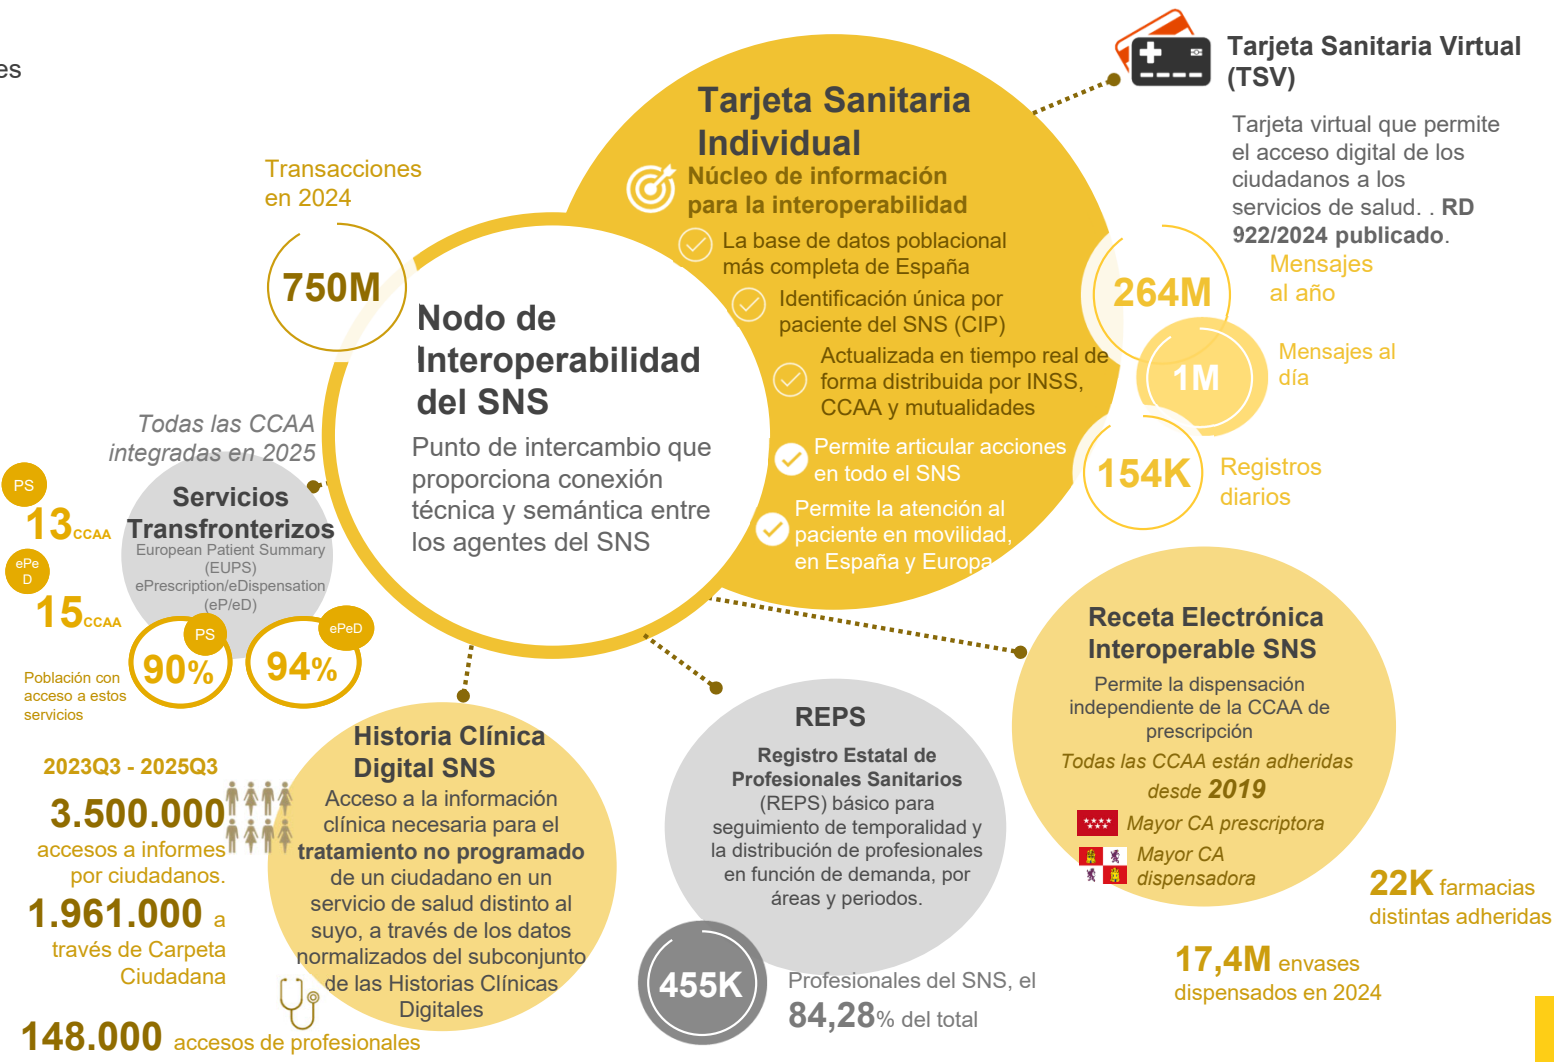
es

Tarjeta Sanitaria Individual
Núcleo de información para la interoperabilidad
La base de datos poblacional más completa de España
Identificación única por paciente del SNS (CIP)
Actualizada en tiempo real de forma distribuida por INSS, CCAA y mutualidades
Permite articular acciones en todo el SNS
Permite la atención al paciente en movilidad, en España y Europa

Tarjeta Sanitaria Virtual (TSV)
Tarjeta virtual que permite el acceso digital de los ciudadanos a los servicios de salud. . RD 922/2024 publicado.

264M Mensajes al año
1M Mensajes al día
154K Registros diarios

Transacciones en 2024
750M

Nodo de Interoperabilidad del SNS
Punto de intercambio que proporciona conexión técnica y semántica entre los agentes del SNS

Todas las CCAA integradas en 2025
Servicios Transfronterizos
European Patient Summary (EUPS)
ePrescription/eDispensation (eP/eD)
PS
13CCAA
ePeD
15CCAA
PS
90%
ePeD
94%
Población con acceso a estos servicios

2023Q3 - 2025Q3
3.500.000 accesos a informes por ciudadanos.
1.961.000 a través de Carpeta Ciudadana
148.000 accesos de profesionales

Historia Clínica Digital SNS
Acceso a la información clínica necesaria para el tratamiento no programado de un ciudadano en un servicio de salud distinto al suyo, a través de los datos normalizados del subconjunto de las Historias Clínicas Digitales

REPS
Registro Estatal de Profesionales Sanitarios (REPS) básico para seguimiento de temporalidad y la distribución de profesionales en función de demanda, por áreas y periodos.
455K
Profesionales del SNS, el 84,28% del total

Receta Electrónica Interoperable SNS
Permite la dispensación independiente de la CCAA de prescripción
Todas las CCAA están adheridas desde 2019
Mayor CA prescriptora
Mayor CA dispensadora

22K farmacias distintas adheridas
17,4M envases dispensados en 2024